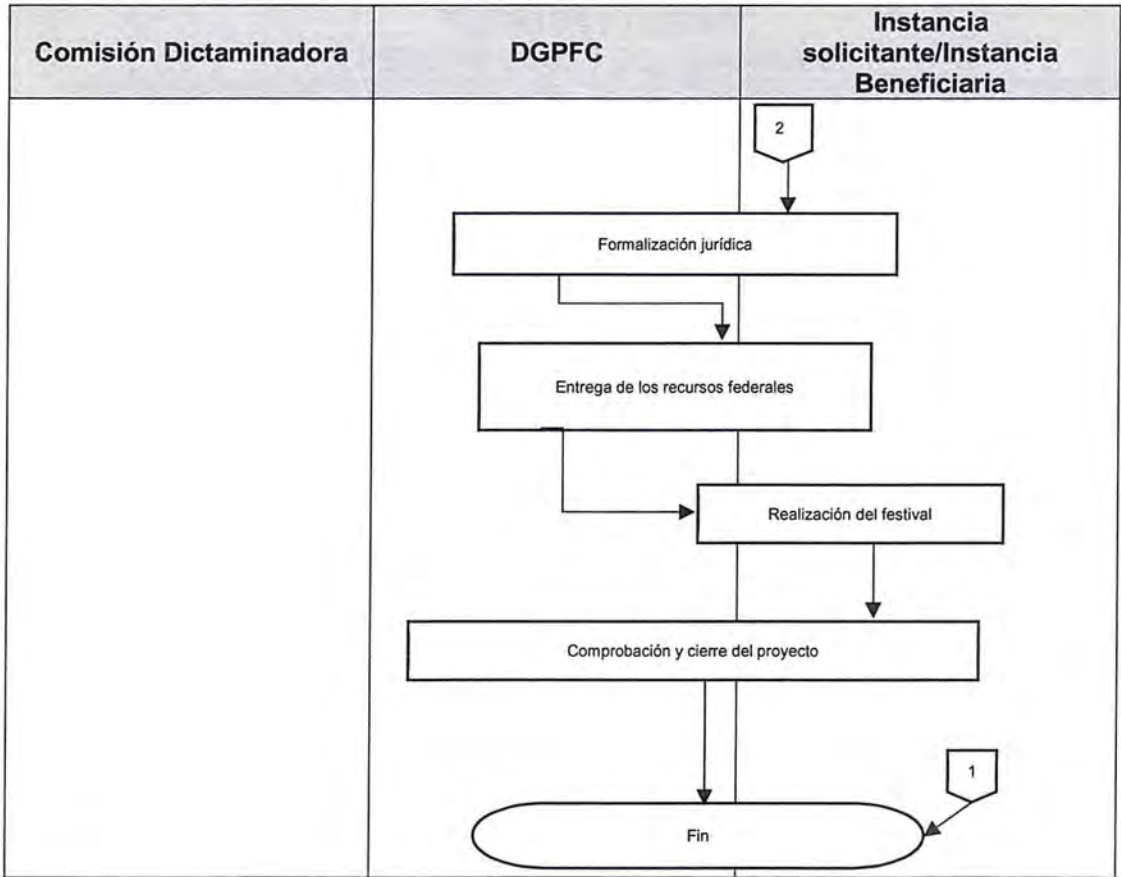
| Comisión Dictaminadora | DGPFC | Instancia solicitante/Instancia Beneficiaria |
|---|---|---|

2

Formalización jurídica

Entrega de los recursos federales

Realización del festival

Comprobación y cierre del proyecto

1

Fin